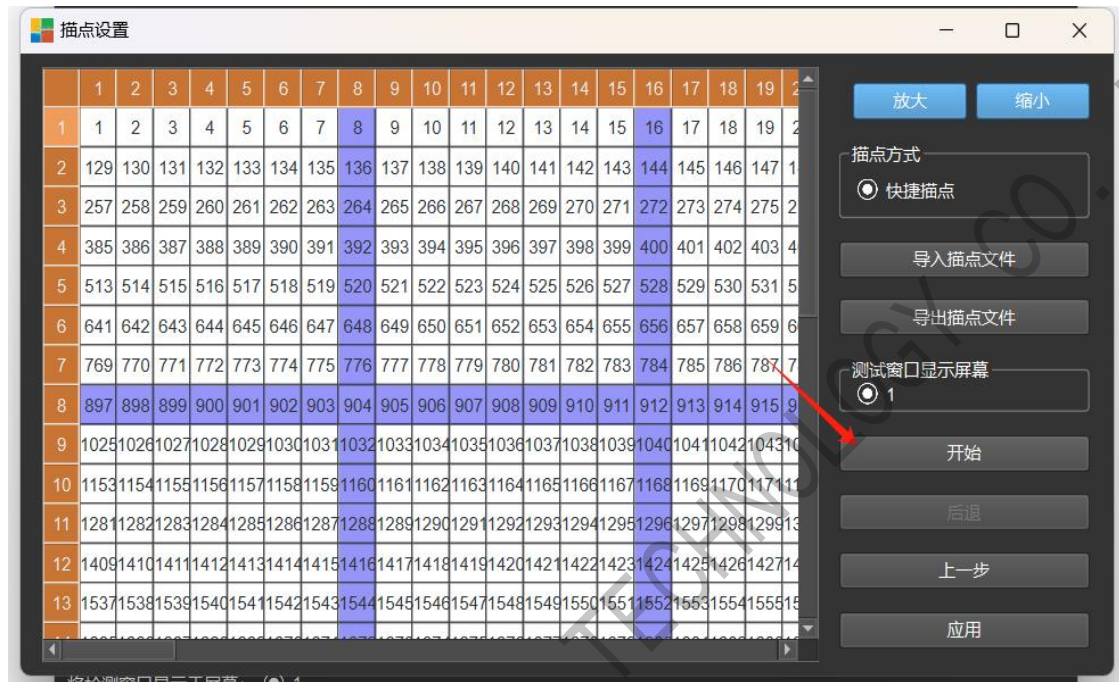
描点设置

| | 1 | 2 | 3 | 4 | 5 | 6 | 7 | 8 | 9 | 10 | 11 | 12 | 13 | 14 | 15 | 16 | 17 | 18 | 19 | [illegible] |
|---|---|---|---|---|---|---|---|---|---|---|---|---|---|---|---|---|---|---|---|---|
| 1 | 1 | 2 | 3 | 4 | 5 | 6 | 7 | 8 | 9 | 10 | 11 | 12 | 13 | 14 | 15 | 16 | 17 | 18 | 19 | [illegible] |
| 2 | 129 | 130 | 131 | 132 | 133 | 134 | 135 | 136 | 137 | 138 | 139 | 140 | 141 | 142 | 143 | 144 | 145 | 146 | 147 | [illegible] |
| 3 | 257 | 258 | 259 | 260 | 261 | 262 | 263 | 264 | 265 | 266 | 267 | 268 | 269 | 270 | 271 | 272 | 273 | 274 | 275 | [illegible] |
| 4 | 385 | 386 | 387 | 388 | 389 | 390 | 391 | 392 | 393 | 394 | 395 | 396 | 397 | 398 | 399 | 400 | 401 | 402 | 403 | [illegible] |
| 5 | 513 | 514 | 515 | 516 | 517 | 518 | 519 | 520 | 521 | 522 | 523 | 524 | 525 | 526 | 527 | 528 | 529 | 530 | 531 | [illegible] |
| 6 | 641 | 642 | 643 | 644 | 645 | 646 | 647 | 648 | 649 | 650 | 651 | 652 | 653 | 654 | 655 | 656 | 657 | 658 | 659 | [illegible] |
| 7 | 769 | 770 | 771 | 772 | 773 | 774 | 775 | 776 | 777 | 778 | 779 | 780 | 781 | 782 | 783 | 784 | 785 | 786 | 787 | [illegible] |
| 8 | 897 | 898 | 899 | 900 | 901 | 902 | 903 | 904 | 905 | 906 | 907 | 908 | 909 | 910 | 911 | 912 | 913 | 914 | 915 | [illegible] |
| 9 | 1025 | 1026 | 1027 | 1028 | 1029 | 1030 | 1031 | 1032 | 1033 | 1034 | 1035 | 1036 | 1037 | 1038 | 1039 | 1040 | 1041 | 1042 | 1043 | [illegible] |
| 10 | 1153 | 1154 | 1155 | 1156 | 1157 | 1158 | 1159 | 1160 | 1161 | 1162 | 1163 | 1164 | 1165 | 1166 | 1167 | 1168 | 1169 | 1170 | 1171 | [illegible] |
| 11 | 1281 | 1282 | 1283 | 1284 | 1285 | 1286 | 1287 | 1288 | 1289 | 1290 | 1291 | 1292 | 1293 | 1294 | 1295 | 1296 | 1297 | 1298 | 1299 | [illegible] |
| 12 | 1409 | 1410 | 1411 | 1412 | 1413 | 1414 | 1415 | 1416 | 1417 | 1418 | 1419 | 1420 | 1421 | 1422 | 1423 | 1424 | 1425 | 1426 | 1427 | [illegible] |
| 13 | 1537 | 1538 | 1539 | 1540 | 1541 | 1542 | 1543 | 1544 | 1545 | 1546 | 1547 | 1548 | 1549 | 1550 | 1551 | 1552 | 1553 | 1554 | 1555 | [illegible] |

放大
缩小
描点方式
快捷描点
导入描点文件
导出描点文件
测试窗口显示屏幕
1
开始
后退
上一步
应用

TECHNOLOGY CO.

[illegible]